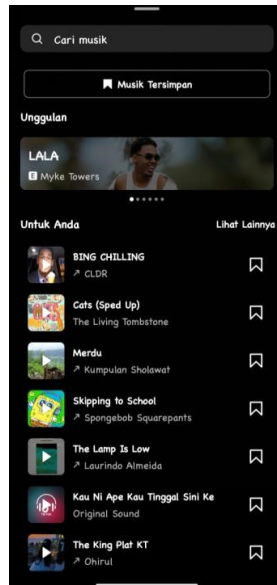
Cari musik

Musik Tersimpan

Unggulan

LALA

E Myke Towers

Untuk Anda

Lihat Lainnya

BING CHILLING
↗ CLDR

Cats (Sped Up)
The Living Tombstone

Merdu
↗ Kumpulan Sholawat

Skipping to School
↗ Spongebob Squarepants

The Lamp Is Low
↗ Laurindo Almeida

Kau Ni Ape Kau Tinggal Sini Ke
Original Sound

The King Plat KT
↗ Ohirul